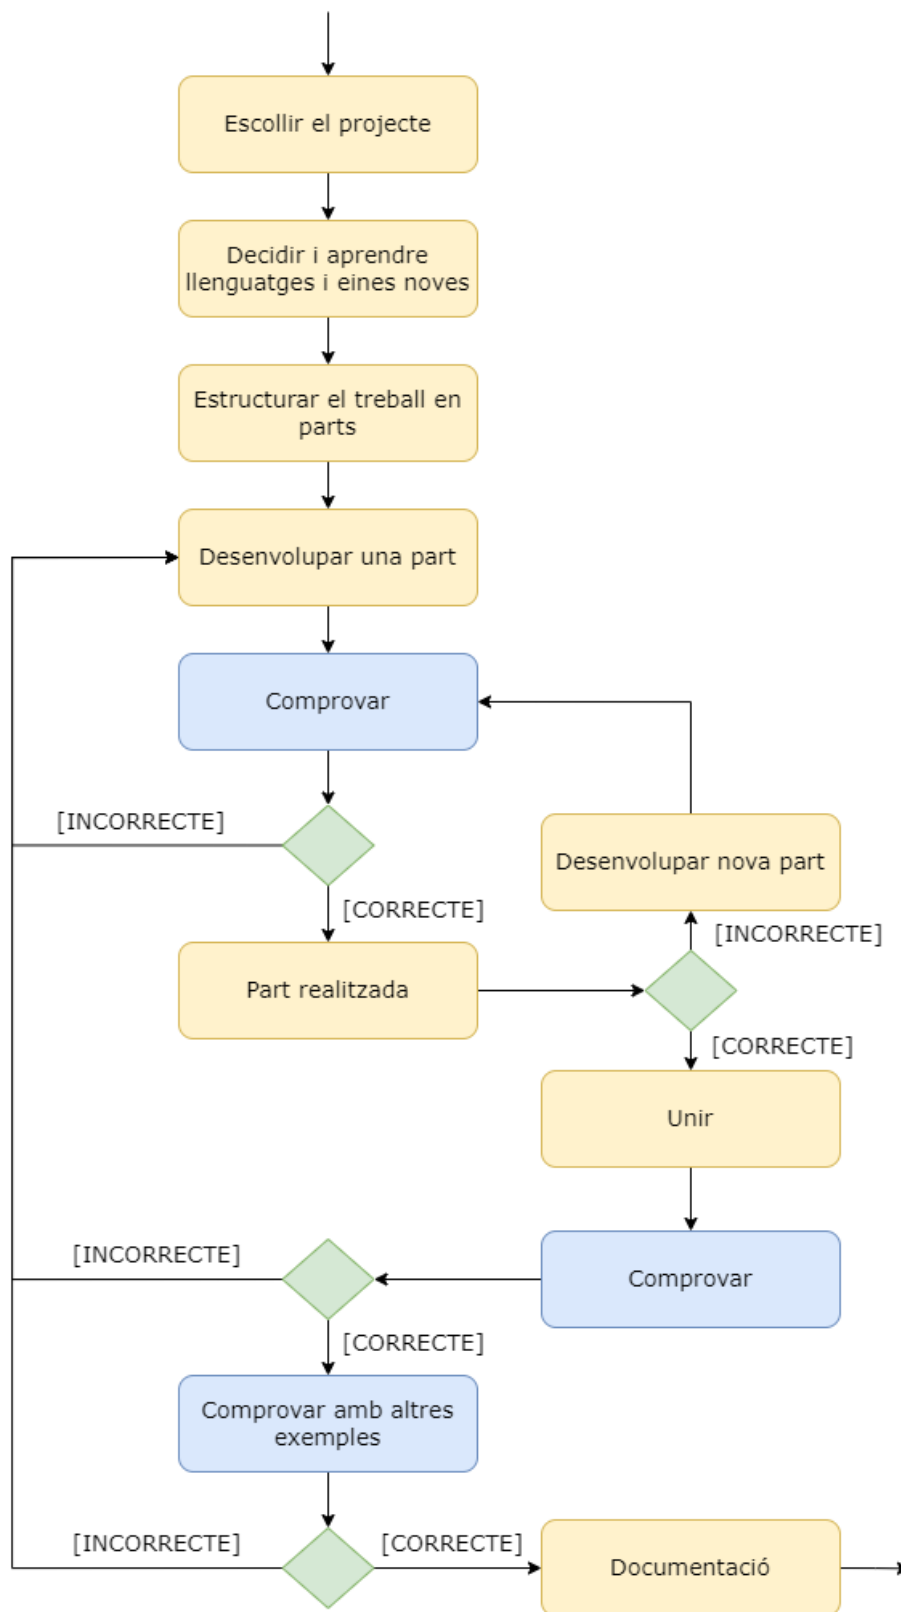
Escollir el projecte

Decidir i aprendre llenguatges i eines noves

Estructurar el treball en parts

Desenvolupar una part

Comprovar

[INCORRECTE]

Desenvolupar nova part

[CORRECTE]

[INCORRECTE]

Part realitzada

[CORRECTE]

Unir

[INCORRECTE]

Comprovar

[CORRECTE]

Comprovar amb altres exemples

[INCORRECTE]

[CORRECTE]

Documentació